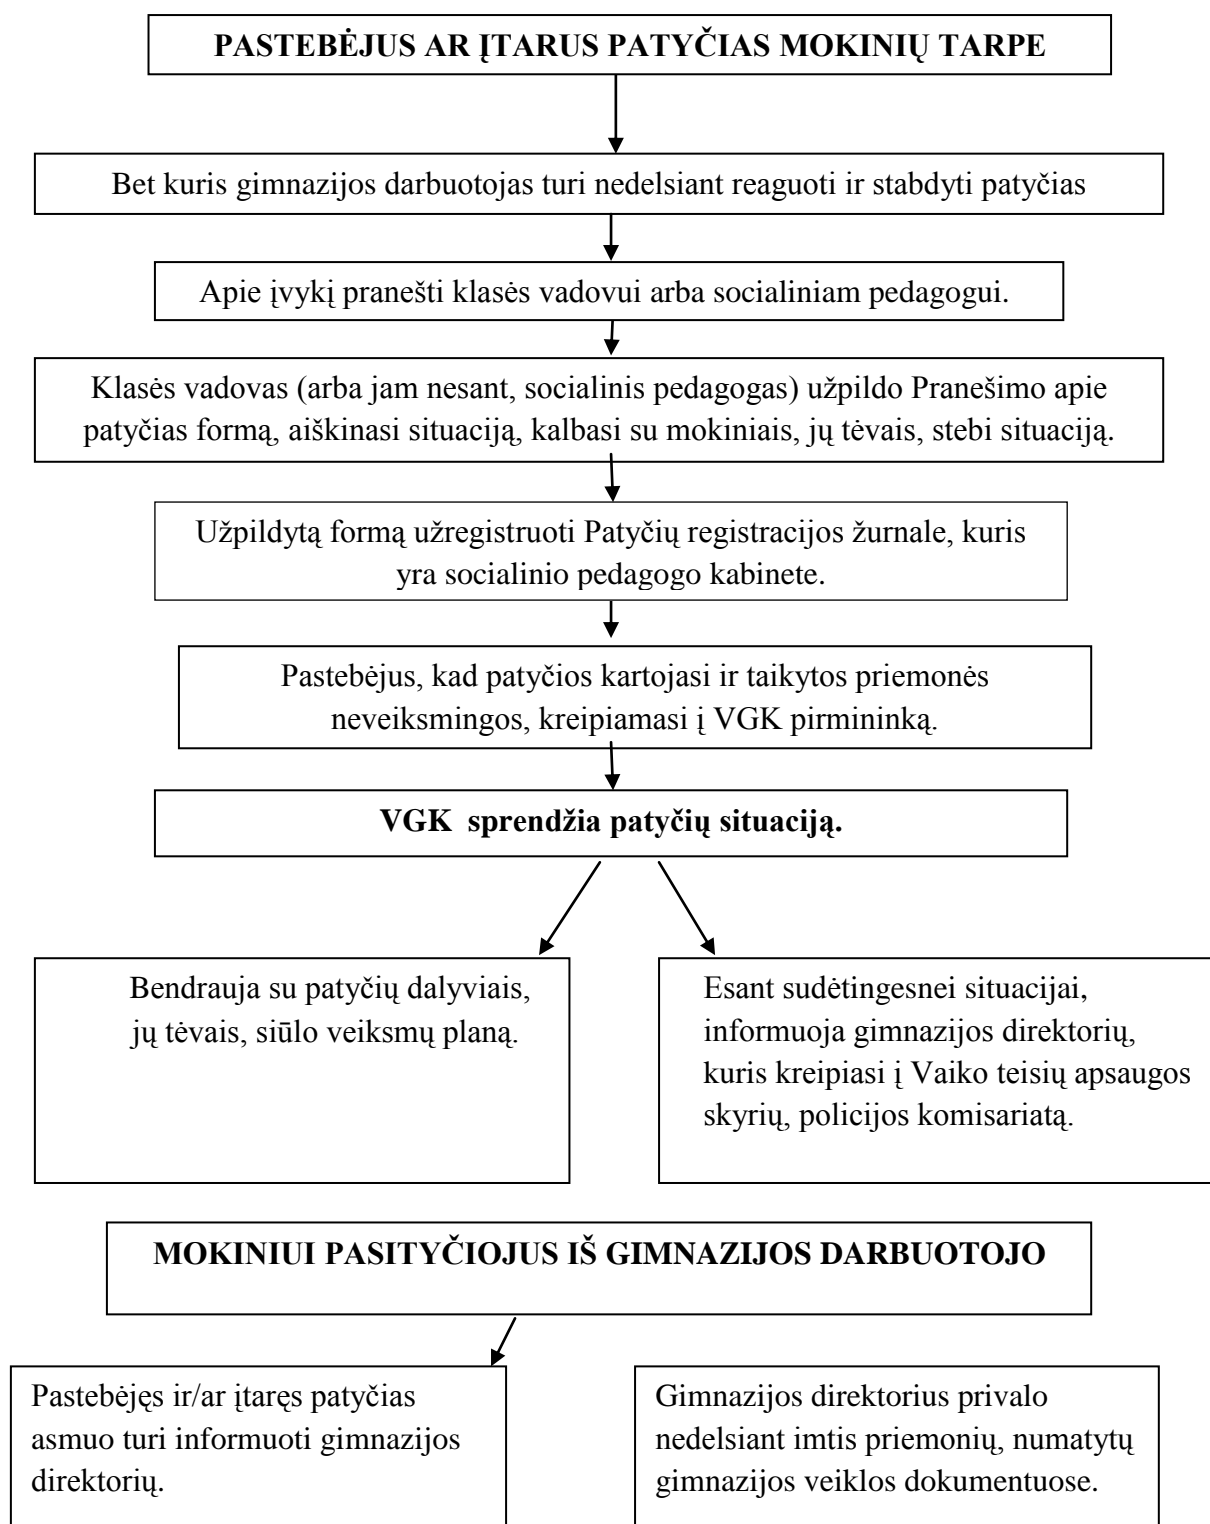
PASTEBĖJUS AR ĮTARUS PATYČIAS MOKINIŲ TARPE

Bet kuris gimnazijos darbuotojas turi nedelsiant reaguoti ir stabdyti patyčias

Apie įvykį pranešti klasės vadovui arba socialiniam pedagogui.

Klasės vadovas (arba jam nesant, socialinis pedagogas) užpildo Pranešimo apie patyčias formą, aiškinasi situaciją, kalbasi su mokiniais, jų tėvais, stebi situaciją.

Užpildytą formą užregistruoti Patyčių registracijos žurnale, kuris yra socialinio pedagogo kabinete.

Pastebėjus, kad patyčios kartojasi ir taikytos priemonės neveiksmingos, kreipiamasi į VGK pirmininką.

VGK sprendžia patyčių situaciją.

Bendrauja su patyčių dalyviais, jų tėvais, siūlo veiksmų planą.

Esant sudėtingesnei situacijai, informuoja gimnazijos direktorių, kuris kreipiasi į Vaiko teisių apsaugos skyrių, policijos komisariatą.

MOKINIUI PASITYČIOJUS IŠ GIMNAZIJOS DARBUOTOJO

Pastebėjęs ir/ar įtaręs patyčias asmuo turi informuoti gimnazijos direktorių.

Gimnazijos direktorius privalo nedelsiant imtis priemonių, numatytų gimnazijos veiklos dokumentuose.